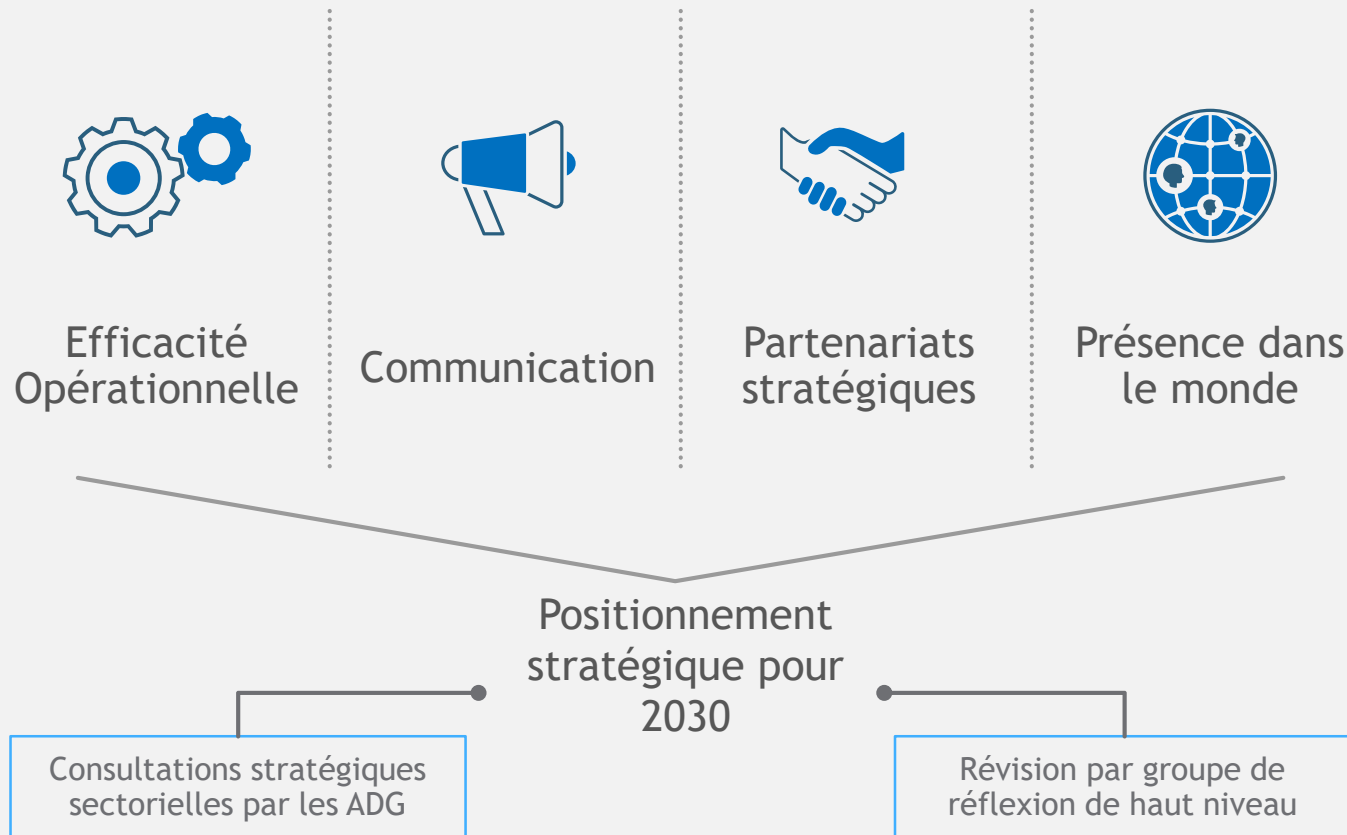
Efficacité Opérationnelle

Communication

Partenariats stratégiques

Présence dans le monde

Positionnement stratégique pour 2030

Consultations stratégiques sectorielles par les ADG

Révision par groupe de réflexion de haut niveau